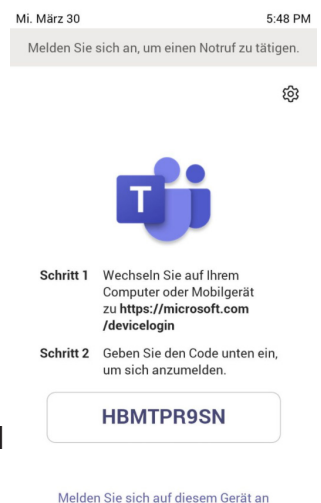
Mi. März 30

5:48 PM

Melden Sie sich an, um einen Notruf zu tätigen.

T

Schritt 1 Wechseln Sie auf Ihrem Computer oder Mobilgerät zu **https://microsoft.com /devicelogin**

Schritt 2 Geben Sie den Code unten ein, um sich anzumelden.

HBMTPR9SN

Melden Sie sich auf diesem Gerät an